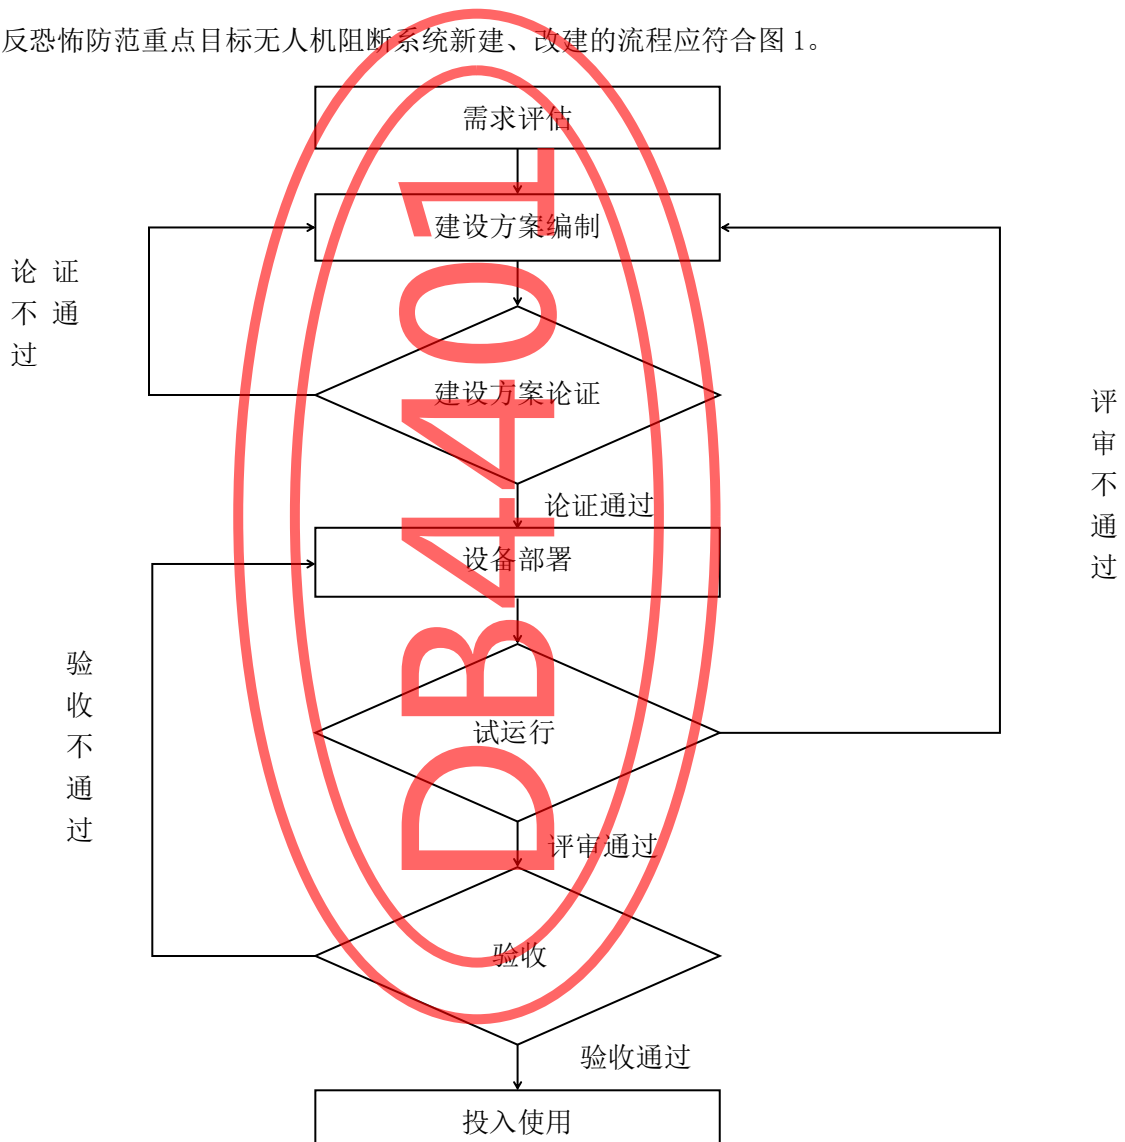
反恐怖防范重点目标无人机阻断系统新建、改建的流程应符合图 1。

需求评估

建设方案编制

论证不通过

建设方案论证

评审不通过

论证通过

设备部署

验收不通过

试运行

评审通过

验收

验收通过

投入使用

DB4401